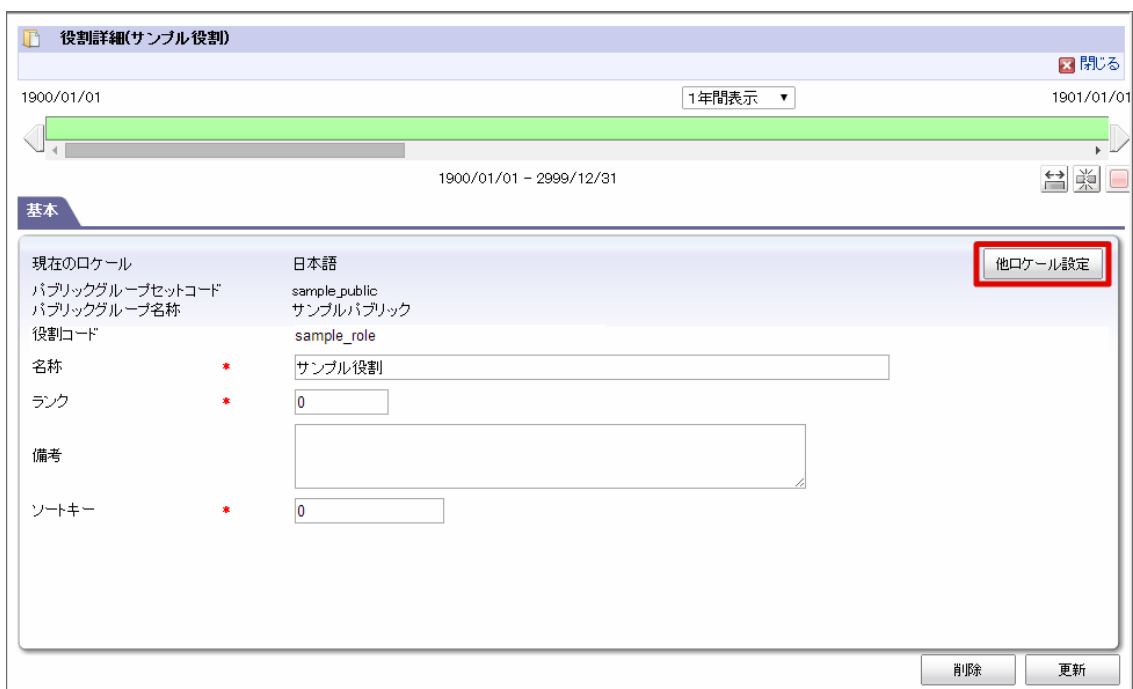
役割詳細(サンプル役割)

閉じる

1900/01/01

1年間表示 ▼

1901/01/01

1900/01/01 - 2999/12/31

基本

現在のロケール 日本語

他ロケール設定

パブリックグループセットコード sample_public
パブリックグループ名称 サンプルパブリック
役割コード sample_role
名称 * サンプル役割
ランク * 0
備考
ソートキー * 0

削除

更新